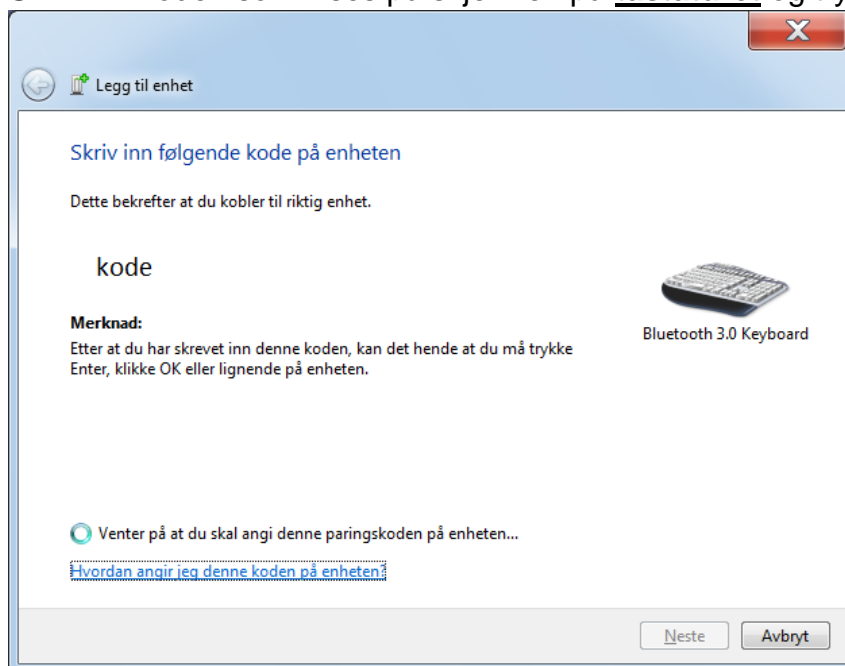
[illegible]

Legg til enhet

Skriv inn følgende kode på enheten

Dette bekrefter at du kobler til riktig enhet.

kode

Bluetooth 3.0 Keyboard

Merknad:
Etter at du har skrevet inn denne koden, kan det hende at du må trykke Enter, klikke OK eller lignende på enheten.

Venter på at du skal angi denne paringskoden på enheten...

Hvordan angir jeg denne koden på enheten?

Neste Avbryt